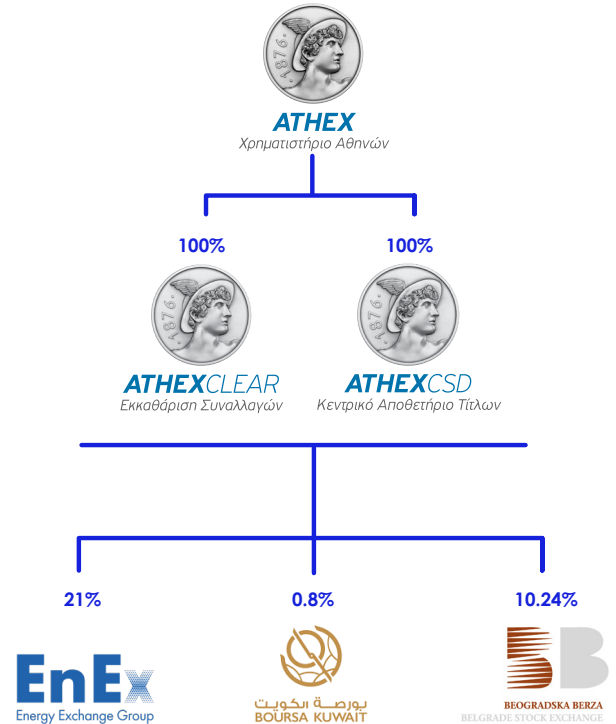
·1876·
ATHEX
Χρηματιστήριο Αθηνών

100%
100%

·1876·
ATHEXCLEAR
Εκκαθάριση Συναλλαγών

·1876·
ATHEXCSD
Κεντρικό Αποθετήριο Τίτλων

21%
0.8%
10.24%

EnEx
Energy Exchange Group

بورصة الكويت
BOURSA KUWAIT

BEOGRADSKA BERZA
BELGRADE STOCK EXCHANGE